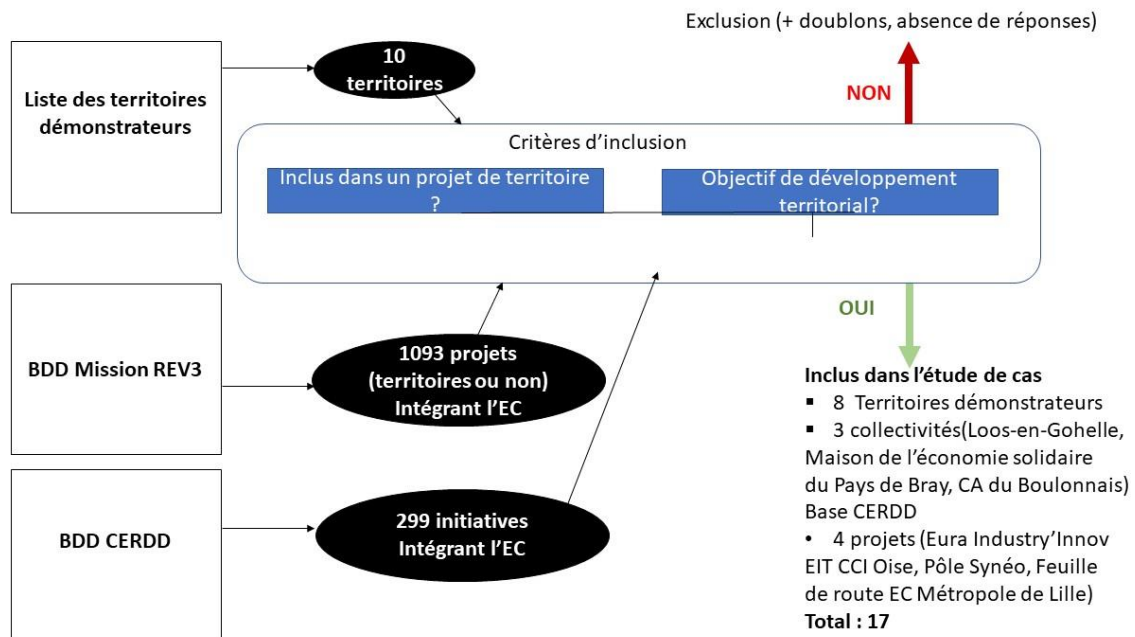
Liste des territoires démonstrateurs

10 territoires

Exclusion (+ doublons, absence de réponses)

NON

Critères d'inclusion

Inclus dans un projet de territoire ?

Objectif de développement territorial?

OUI

BDD Mission REV3

1093 projets (territoires ou non) Intégrant l'EC

BDD CERDD

299 initiatives Intégrant l'EC

Inclus dans l'étude de cas
▪ 8 Territoires démonstrateurs
▪ 3 collectivités(Loos-en-Gohelle, Maison de l'économie solidaire du Pays de Bray, CA du Boulonnais) Base CERDD
• 4 projets (Eura Industry'Innov EIT CCI Oise, Pôle Synéo, Feuille de route EC Métropole de Lille)
Total : 17